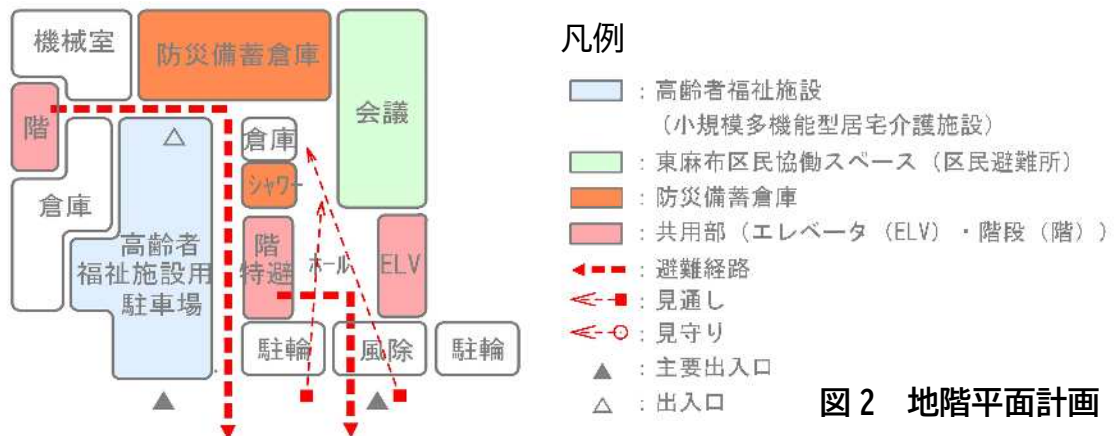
機械室

防災備蓄倉庫

会議

階

△

倉庫

シャワー

倉庫

高齢者福祉施設用駐車場

階
特避

ホール

ELV

駐輪

風除

駐輪

▲

▲

凡例

：高齢者福祉施設
（小規模多機能型居宅介護施設）

：東麻布区民協働スペース（区民避難所）

：防災備蓄倉庫

：共用部（エレベータ（ELV）・階段（階））

：避難経路

：見通し

：見守り

▲ ：主要出入口

△ ：出入口

図 2　地階平面計画